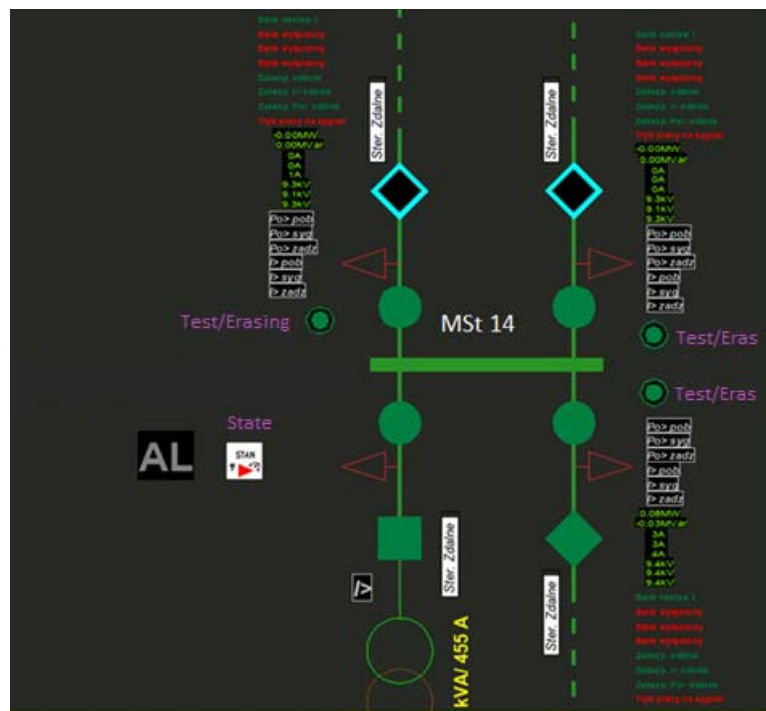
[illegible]
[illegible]
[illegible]
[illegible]
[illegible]
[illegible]
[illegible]
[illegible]
-0.00MW
0.00MVar
0A
0A
1A
9.3kV
9.1kV
9.3kV
Po> pob
Po> syg
Po> zadz
P> pob
P> syg
P> zadz

Ster. Zdalne

Ster. Zdalne

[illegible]
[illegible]
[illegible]
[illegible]
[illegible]
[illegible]
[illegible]
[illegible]
-0.00MW
0.00MVar
0A
0A
0A
9.3kV
9.1kV
9.3kV
Po> pob
Po> syg
Po> zadz
P> pob
P> syg
P> zadz

Test/Erasing

MSt 14

Test/Eras

Test/Eras

State

AL

STAN

Po> pob
Po> syg
Po> zadz
P> pob
P> syg
P> zadz
0.08MW
-0.03MVar
3A
3A
4A
9.4kV
9.4kV
9.4kV

Ster. Zdalne

Ster. Zdalne

kVA/ 455 A

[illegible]
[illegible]
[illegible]
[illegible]
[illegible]
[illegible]
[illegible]
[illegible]